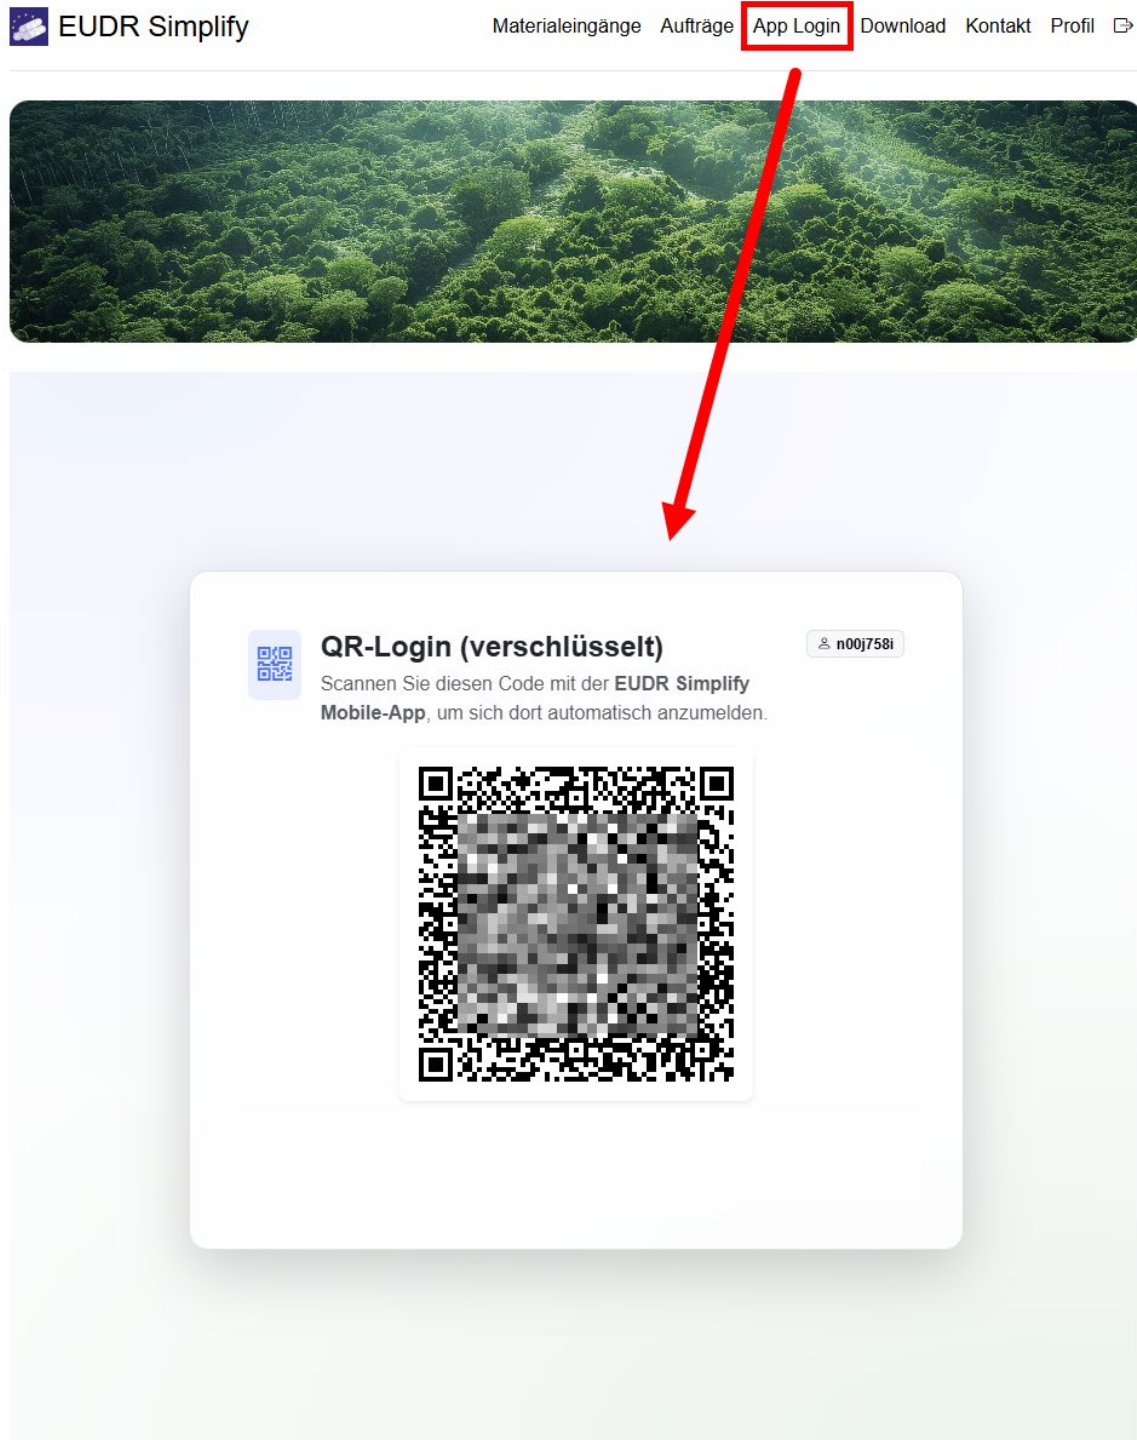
EUDR Simplify

Materialeingänge Aufträge App Login Download Kontakt Profil

QR-Login (verschlüsselt)

n00j758i

Scannen Sie diesen Code mit der **EUDR Simplify Mobile-App**, um sich dort automatisch anzumelden.